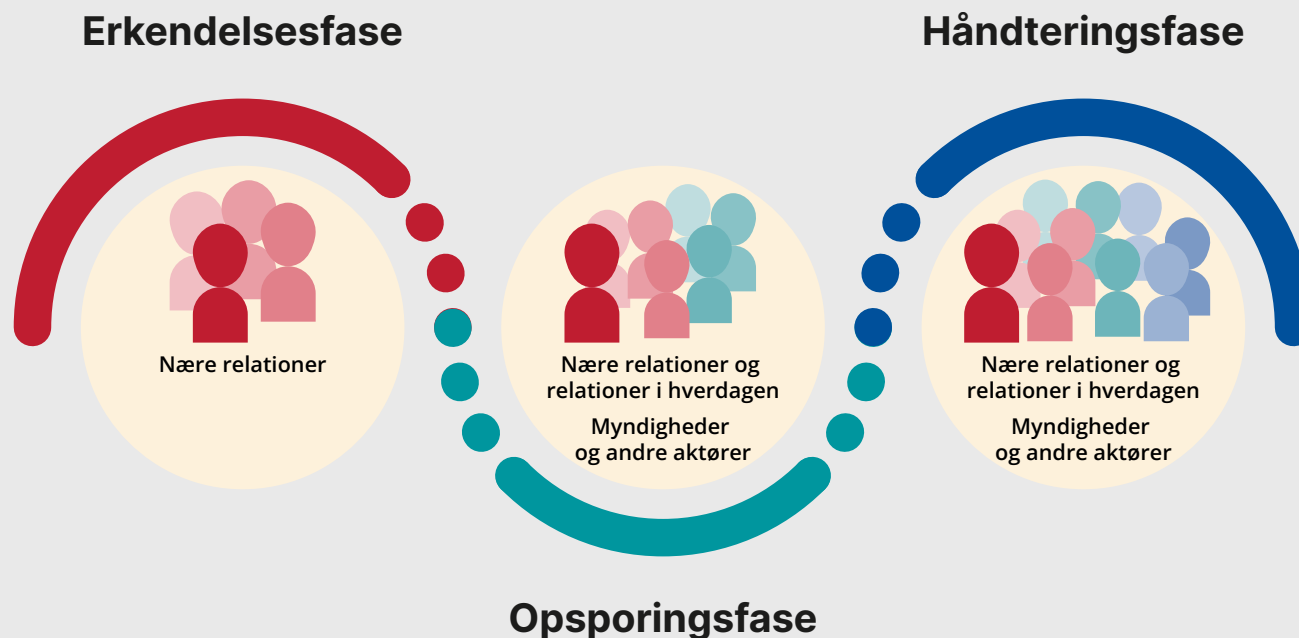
Erkendelsesfase

Håndteringsfase

Nære relationer

Nære relationer og relationer i hverdagen

Myndigheder og andre aktører

Nære relationer og relationer i hverdagen

Myndigheder og andre aktører

Opsporingsfase